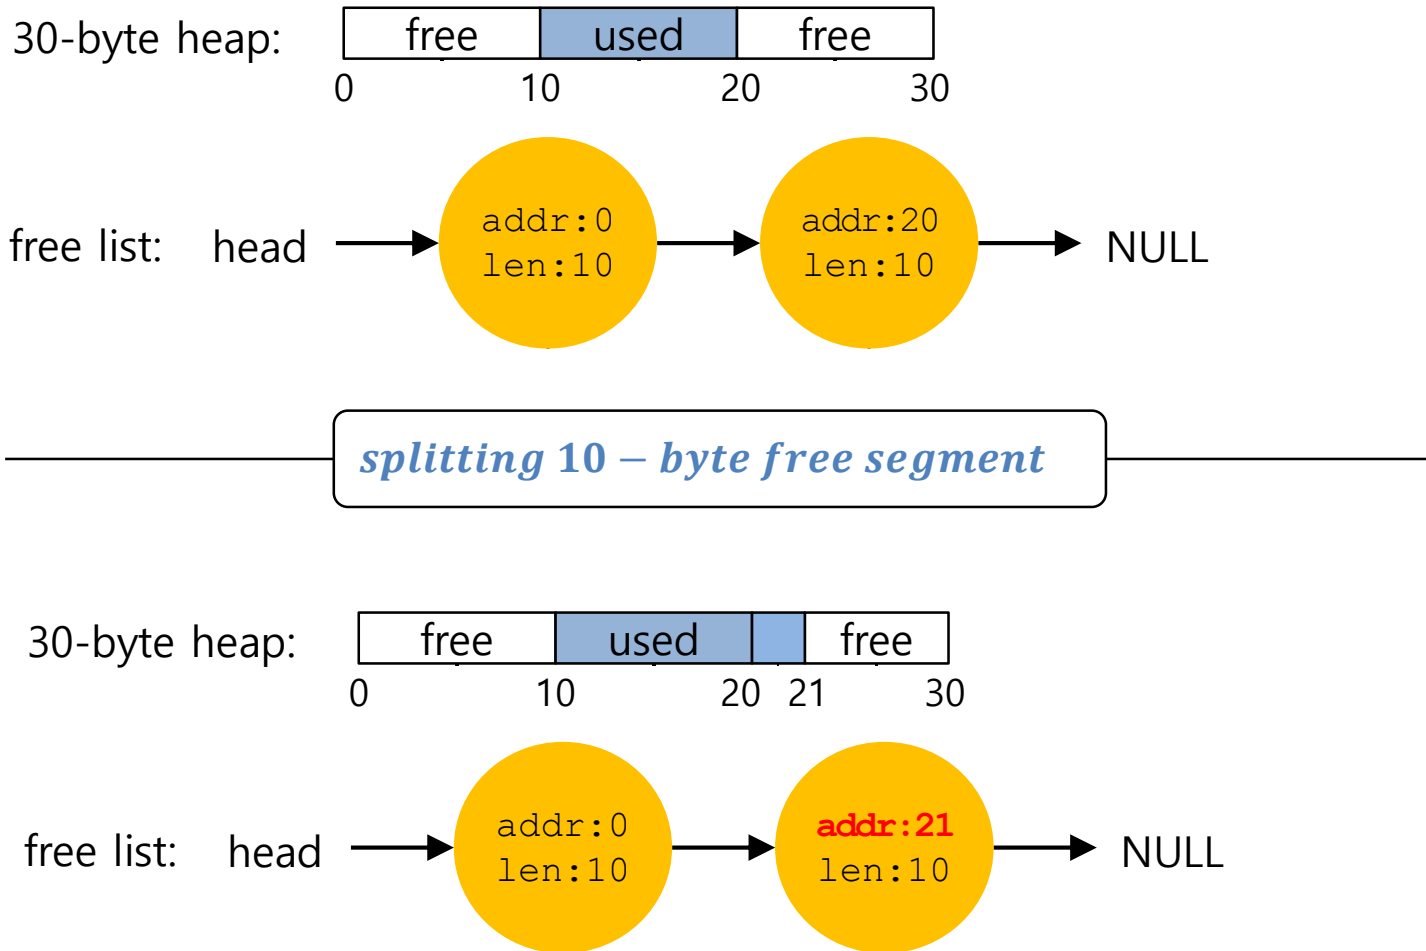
30-byte heap:

| free | used | free |
|---|---|---|

0 10 20 30

free list: head → addr:0 len:10 → addr:20 len:10 → NULL

$splitting\ 10 - byte\ free\ segment$

30-byte heap:

| free | used | | free |
|---|---|---|---|

0 10 20 21 30

free list: head → addr:0 len:10 → addr:21 len:10 → NULL